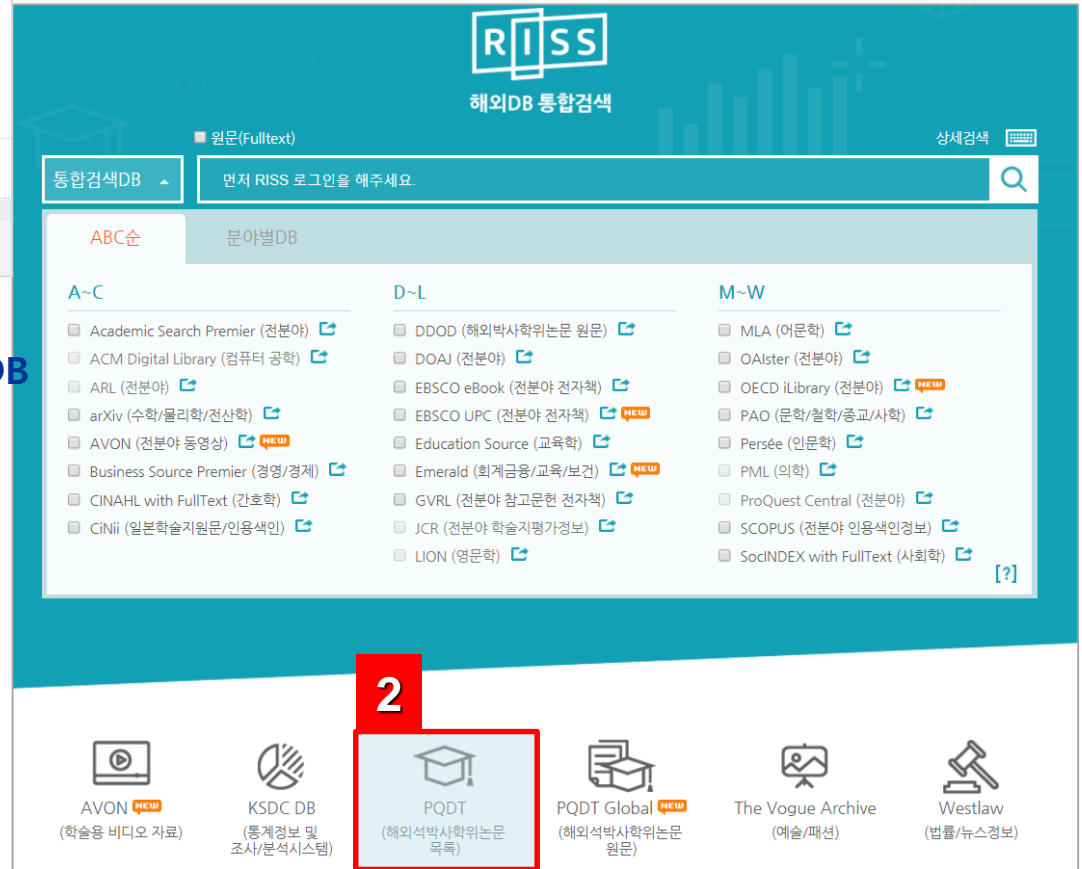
RISS
해외DB 통합검색

원문(Fulltext)
상세검색

통합검색DB
먼저 RISS 로그인을 해주세요.

ABC순
분야별DB

A~C
Academic Search Premier (전분야)
ACM Digital Library (컴퓨터 공학)
ARL (전분야)
arXiv (수학/물리학/전산학)
AVON (전분야 동영상) NEW
Business Source Premier (경영/경제)
CINAHL with FullText (간호학)
CiNii (일본학술지원문/인용색인)

D~L
DDOD (해외박사학위논문 원문)
DOAJ (전분야)
EBSCO eBook (전분야 전자책)
EBSCO UPC (전분야 전자책) NEW
Education Source (교육학)
Emerald (회계금융/교육/보건) NEW
GVRL (전분야 참고문헌 전자책)
JCR (전분야 학술지평가정보)
LION (영문학)

M~W
MLA (어문학)
OAIster (전분야)
OECD iLibrary (전분야) NEW
PAO (문학/철학/종교/사학)
Persée (인문학)
PML (의학)
ProQuest Central (전분야)
SCOPUS (전분야 인용색인정보)
SocINDEX with FullText (사회학)
[?]

DB

2

AVON NEW
(학술용 비디오 자료)

KSDC DB
(통계정보 및 조사/분석시스템)

PQDT
(해외석박사학위논문 목록)

PQDT Global NEW
(해외석박사학위논문 원문)

The Vogue Archive
(예술/패션)

Westlaw
(법률/뉴스정보)